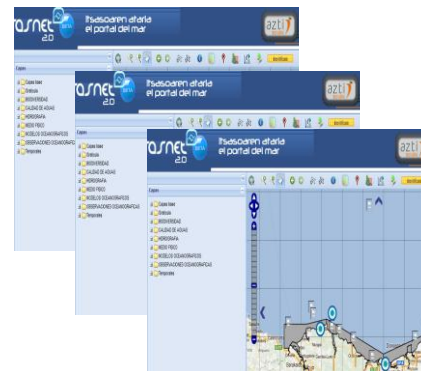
asnet 2.0 BETA
Itsasoaren ataria
el portal del mar
azti

Capas
Capas base
Entrada
BIODIVERSIDAD
CALIDAD DE AGUAS
HIDROGRAFIA
MEDIO FISICO
MODELOS OCEANOGRAFICOS
OBSERVACIONES OCEANOGRAFICAS
Temporales

asnet 2.0
Itsasoaren ataria
el portal del mar
azti

Capas
Capas base
Entrada
BIODIVERSIDAD
CALIDAD DE AGUAS
HIDROGRAFIA
MEDIO FISICO
MODELOS OCEANOGRAFICOS
OBSERVACIONES OCEANOGRAFICAS
Temporales

asnet 2.0 BETA
Itsasoaren ataria
el portal del mar
azti

Capas
Capas base
Entrada
BIODIVERSIDAD
CALIDAD DE AGUAS
HIDROGRAFIA
MEDIO FISICO
MODELOS OCEANOGRAFICOS
OBSERVACIONES OCEANOGRAFICAS
Temporales